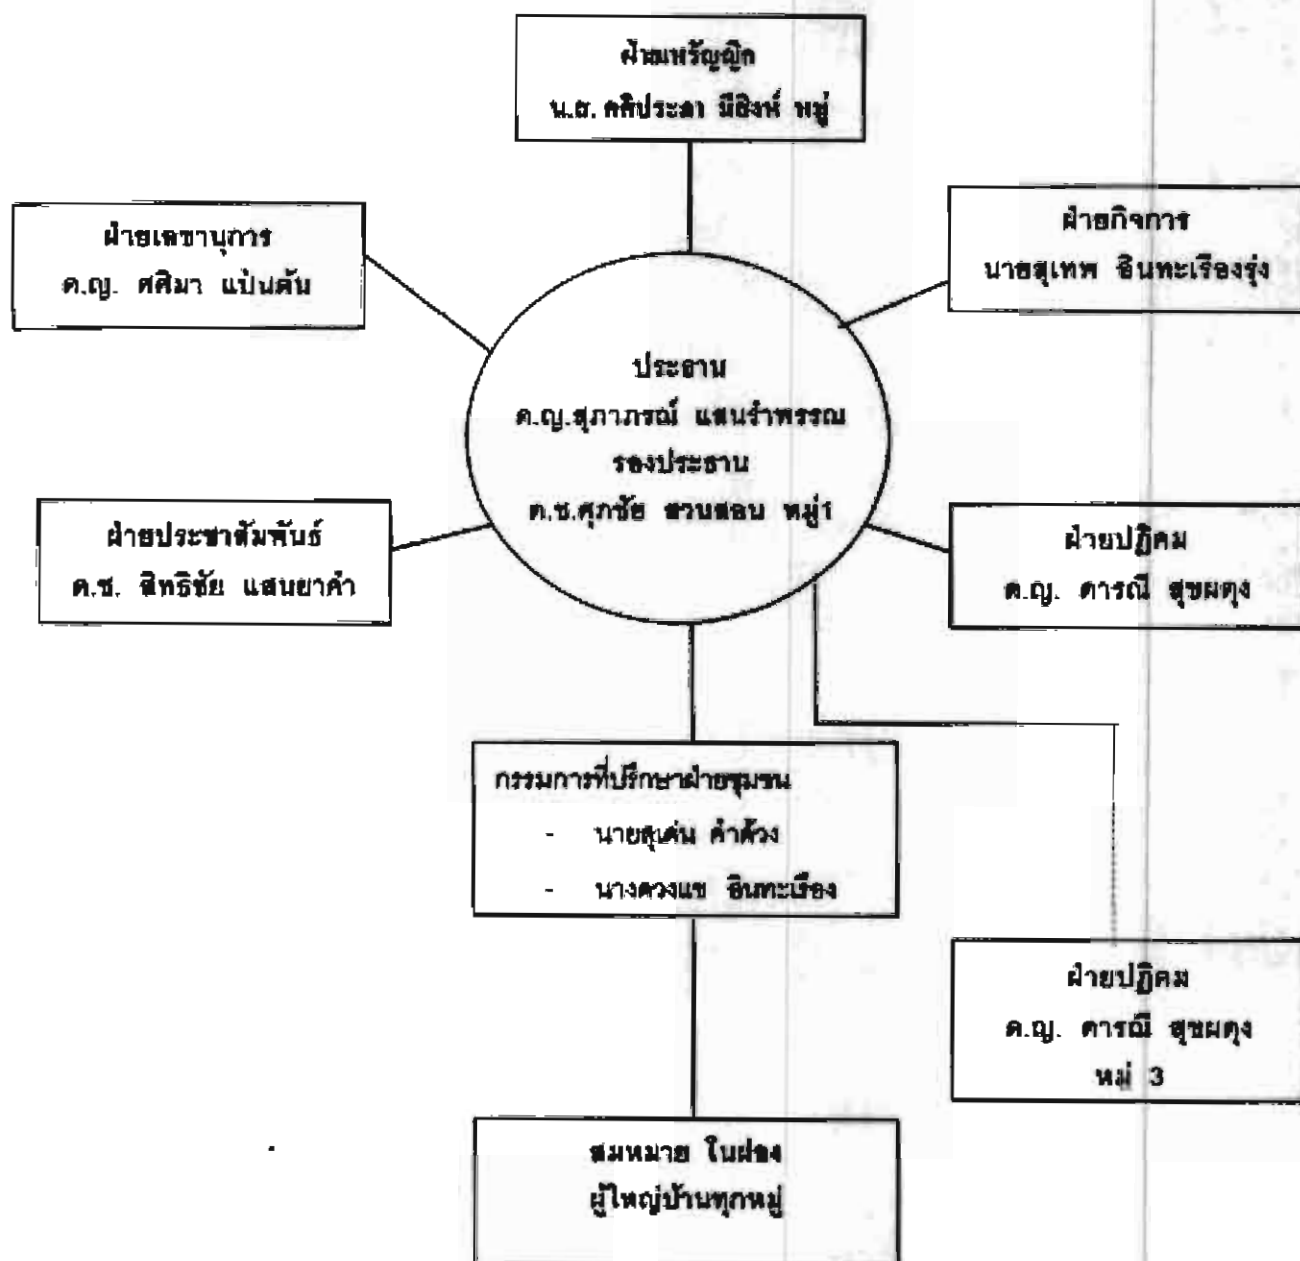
ฝ่ายเหรัญญิก
น.ส. ศศิประภา มีสิงห์ หมู่

ฝ่ายเลขานุการ
ด.ญ. ศศิมา แป้นต้น

ฝ่ายกิจการ
นายสุเทพ อินทะเรืองรุ่ง

ประธาน
ด.ญ.สุภาภรณ์ แสนรำพรรณ
รองประธาน
ด.ช.ศุภชัย ชวนชอบ หมู่1

ฝ่ายประชาสัมพันธ์
ด.ช. สิทธิชัย แสนยาคำ

ฝ่ายปฏิคม
ด.ญ. ดารณี สุขผดุง

กรรมการที่ปรึกษาฝ่ายชุมชน
- นายสุเด่น คำด้วง
- นางดวงแข อินทะเรือง

ฝ่ายปฏิคม
ด.ญ. ดารณี สุขผดุง
หมู่ 3

สมหมาย ใบฝอง
ผู้ใหญ่บ้านทุกหมู่